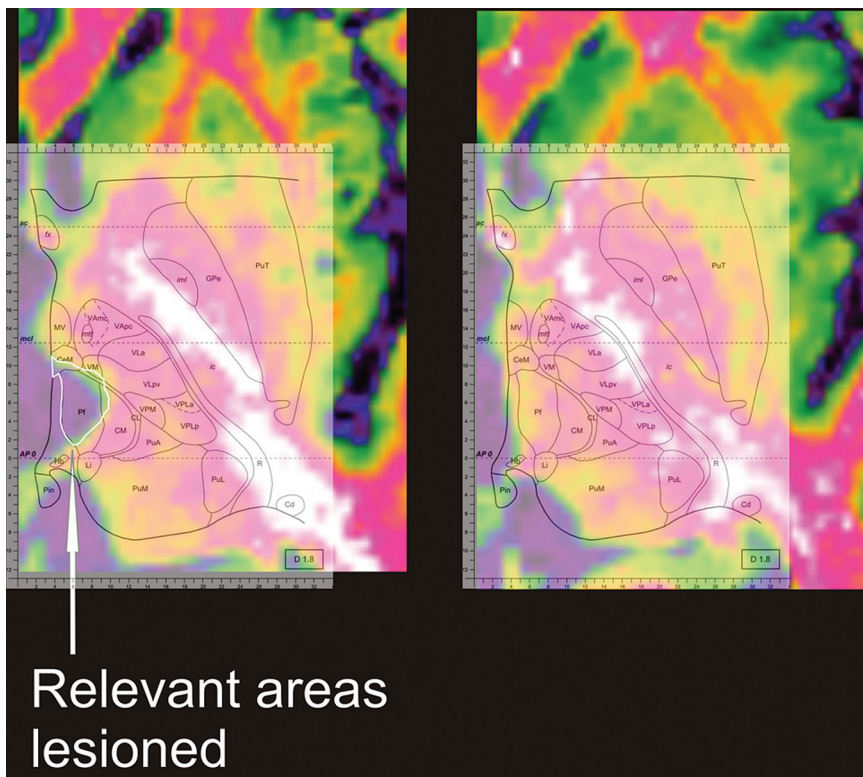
ac
fx
iml
GPe
PuT
mcl
MV
VAmc
mtt
VApc
CeM
VLa
ic
VM
VLpv
Pf
VPM
VPLa
CL
CM
VPLp
PuA
AP 0
Hb
Li
R
PuL
Pin
PuM
Cd
D 1.8

ac
fx
iml
GPe
PuT
mcl
MV
VAmc
mtt
VApc
CeM
VLa
ic
VM
VLpv
Pf
VPM
VPLa
CL
CM
VPLp
PuA
AP 0
Hb
Li
R
PuL
Pin
PuM
Cd
D 1.8

Relevant areas lesioned